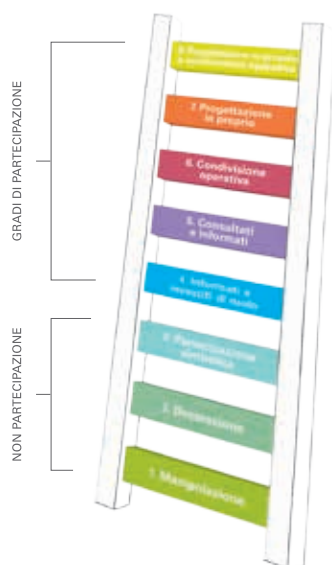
GRADI DI PARTECIPAZIONE

NON PARTECIPAZIONE

8. Progettazione iniziata e condivisione operativa

7. Progettazione in proprio

6. Condivisione operativa

5. Consultati e informati

4. Informati e invitati di ruolo

3. Partecipazione simbolica

2. Decorazione

1. Manipolazione